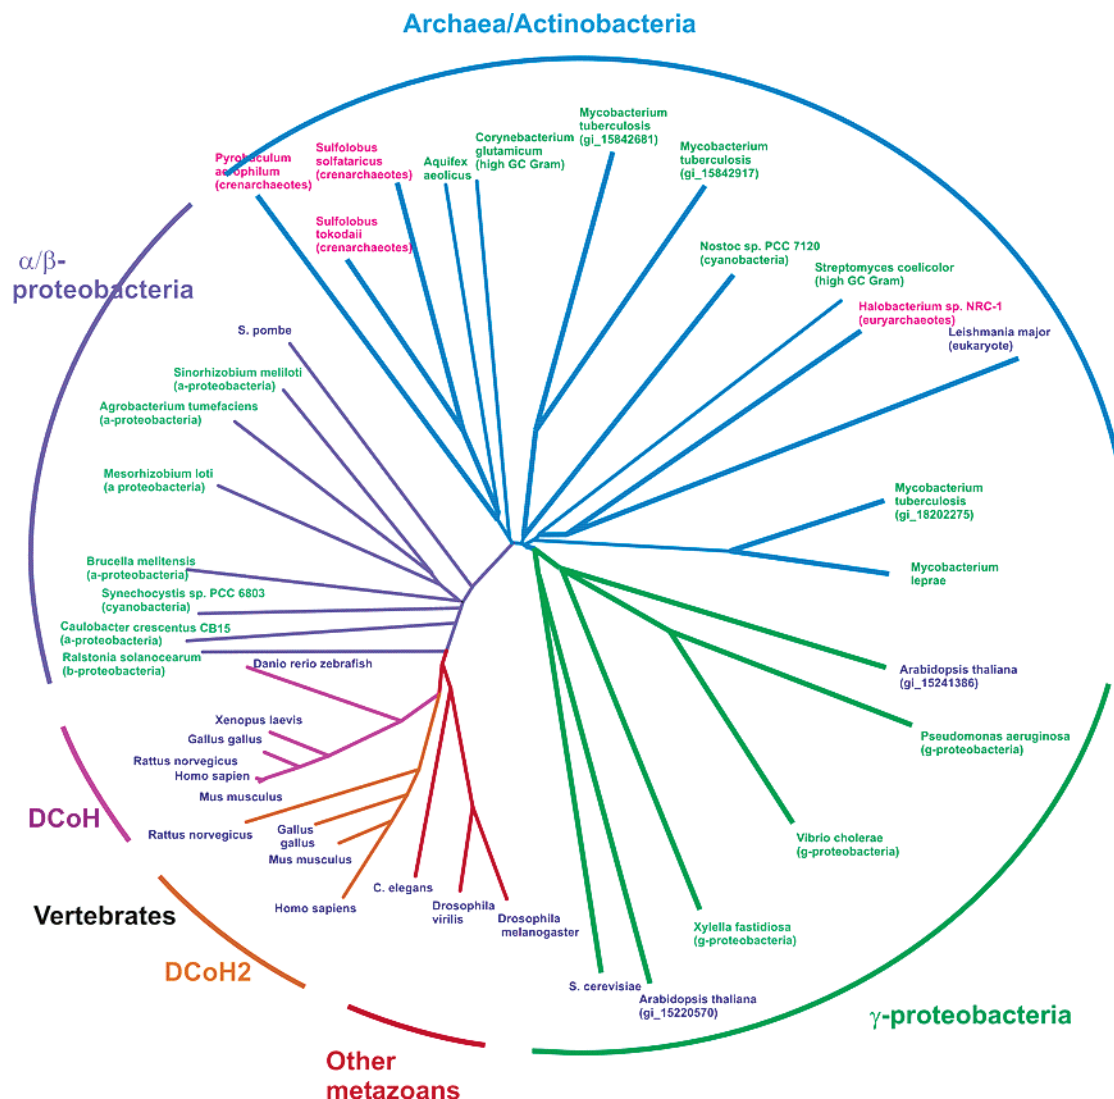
Archaea/Actinobacteria

Pyrobaculum aerophilum (crenarchaeotes)

Sulfolobus solfataricus (crenarchaeotes)

Sulfolobus tokodaii (crenarchaeotes)

Aquifex aeolicus

Corynebacterium glutamicum (high GC Gram)

Mycobacterium tuberculosis (gi_15842681)

Mycobacterium tuberculosis (gi_15842917)

Nostoc sp. PCC 7120 (cyanobacteria)

Streptomyces coelicolor (high GC Gram)

Halobacterium sp. NRC-1 (euryarchaeotes)

Leishmania major (eukaryote)

$\alpha/\beta$-proteobacteria

S. pombe

Sinorhizobium meliloti (a-proteobacteria)

Agrobacterium tumefaciens (a-proteobacteria)

Mesorhizobium loti (a proteobacteria)

Brucella melitensis (a-proteobacteria)

Synechocystis sp. PCC 6803 (cyanobacteria)

Caulobacter crescentus CB15 (a-proteobacteria)

Ralstonia solanocearum (b-proteobacteria)

Mycobacterium tuberculosis (gi_18202275)

Mycobacterium leprae

Arabidopsis thaliana (gi_15241386)

Pseudomonas aeruginosa (g-proteobacteria)

Danio rerio zebrafish

Xenopus laevis

Gallus gallus

Rattus norvegicus

Homo sapien

Mus musculus

DCoH

Rattus norvegicus

Gallus gallus

Mus musculus

Homo sapiens

C. elegans

Drosophila virilis

Drosophila melanogaster

Vibrio cholerae (g-proteobacteria)

Xylella fastidiosa (g-proteobacteria)

Vertebrates

DCoH2

S. cerevisiae

Arabidopsis thaliana (gi_15220570)

$\gamma$-proteobacteria

Other metazoans